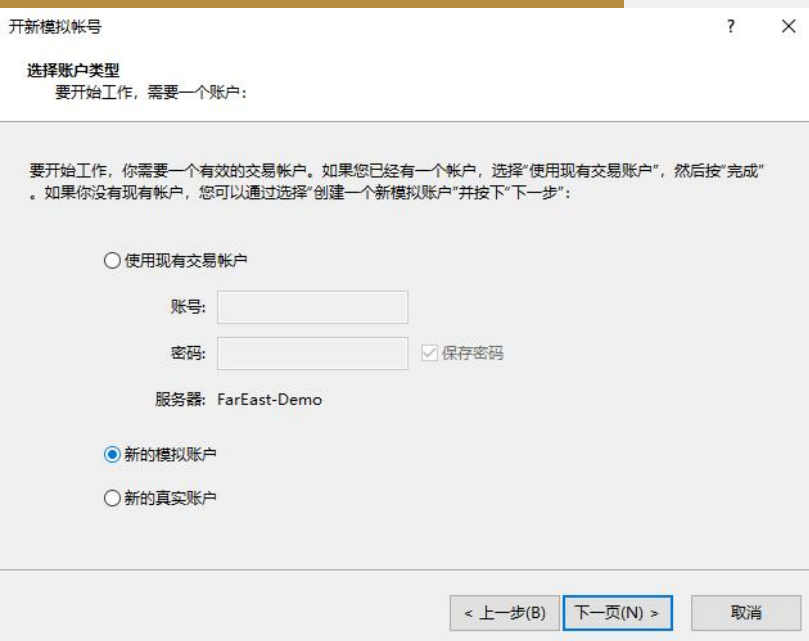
开新模拟帐号

?

选择账户类型
要开始工作，需要一个账户：

要开始工作，你需要一个有效的交易帐户。如果您已经有一个帐户，选择"使用现有交易账户"，然后按"完成"。如果你没有现有帐户，您可以通过选择"创建一个新模拟账户"并按下"下一步"：

使用现有交易帐户

账号:

密码:

保存密码

服务器: FarEast-Demo

新的模拟账户

新的真实账户

< 上一步(B)

下一页(N) >

取消